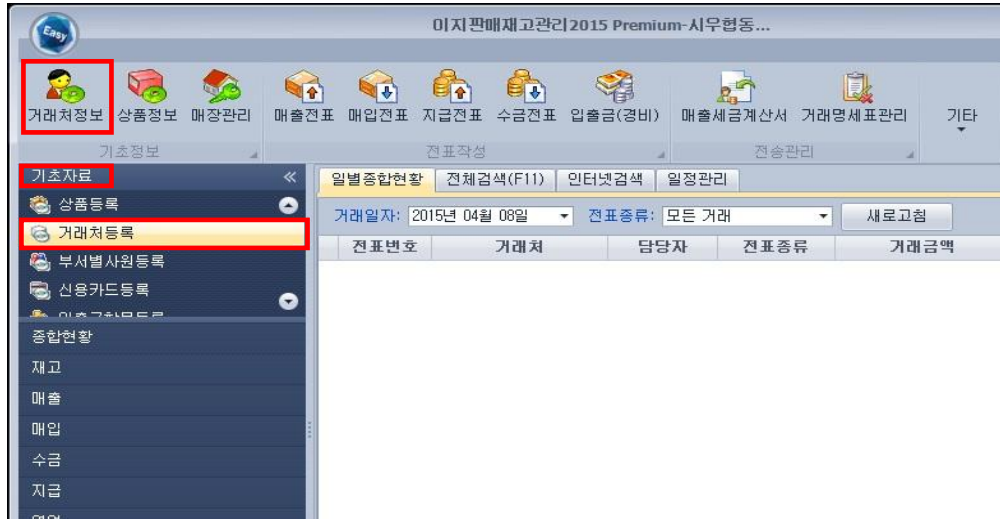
Easy

이지판매재고관리2015 Premium-시우협동...

거래처정보 상품정보 매장관리 매출전표 매입전표 지급전표 수금전표 입출금(경비) 매출세금계산서 거래명세표관리 기타

기초정보 전표작성 전송관리

기초자료 «

상품등록
거래처등록
부서별사원등록
신용카드등록
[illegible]

종합현황
재고
매출
매입
수금
지급
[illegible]

일별종합현황 전체검색(F11) 인터넷검색 일정관리

거래일자: 2015년 04월 08일 전표종류: 모든 거래 새로고침

| 전표번호 | 거래처 | 담당자 | 전표종류 | 거래금액 |
|---|---|---|---|---|